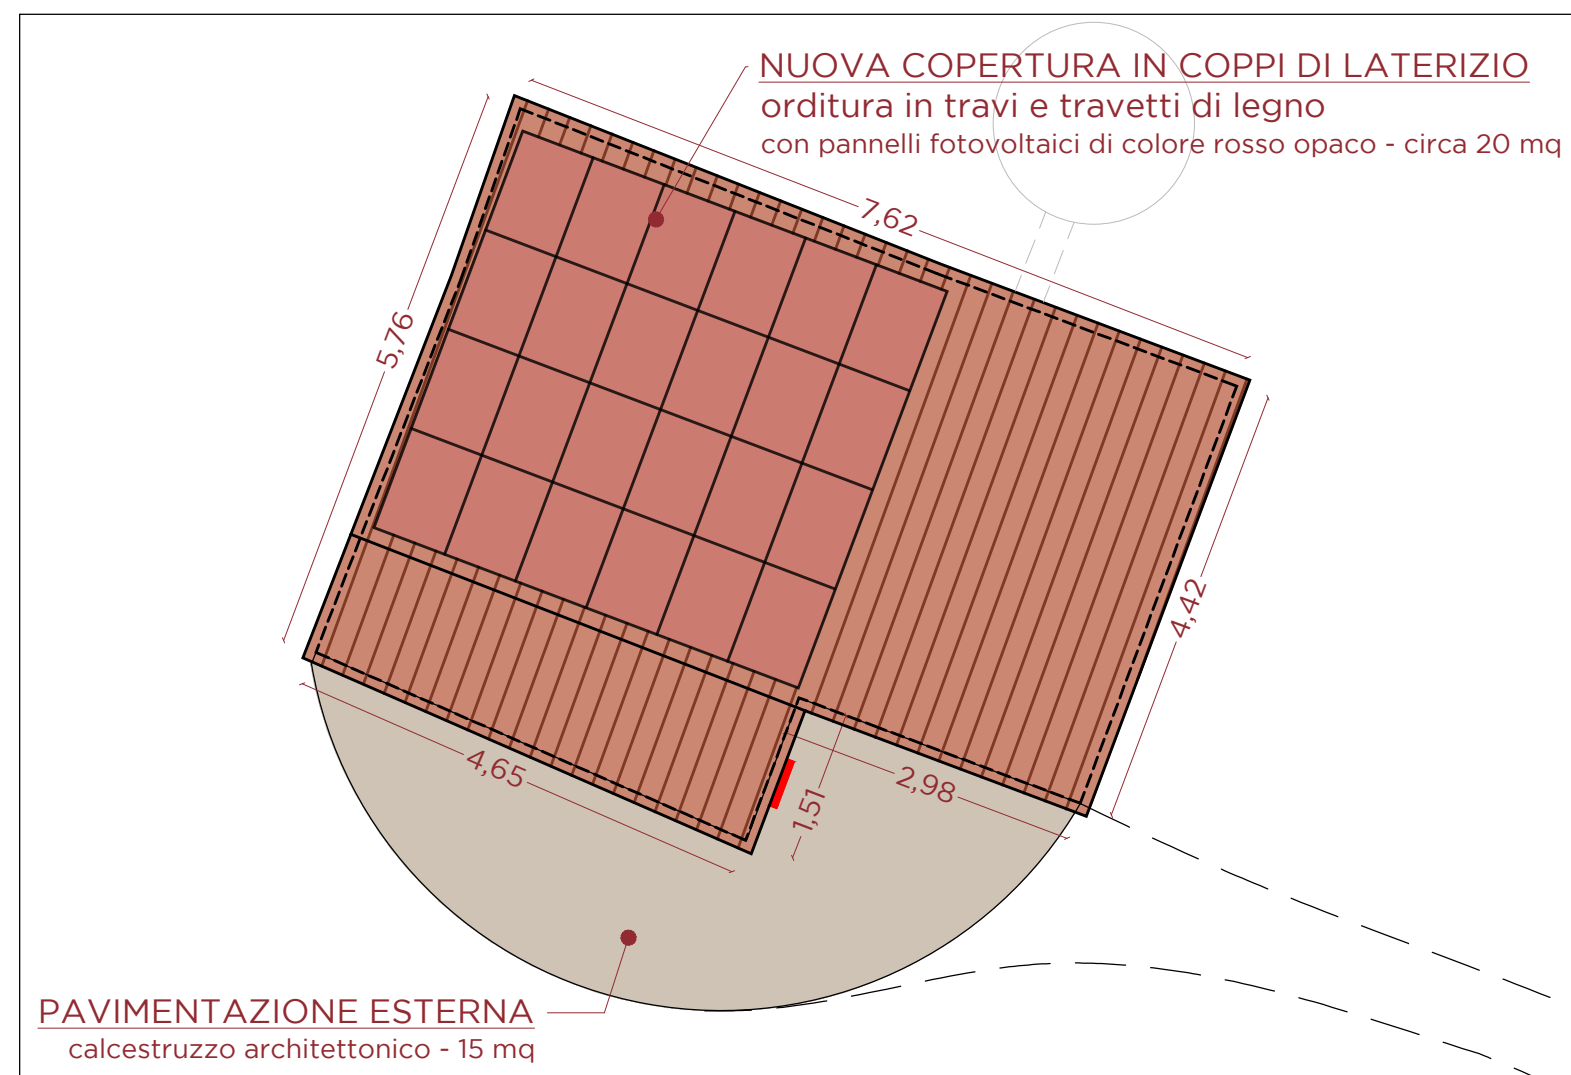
NUOVA COPERTURA IN COPPI DI LATERIZIO
orditura in travi e travetti di legno
con pannelli fotovoltaici di colore rosso opaco - circa 20 mq

7,62

5,76

4,42

4,65

2,98

1,51

PAVIMENTAZIONE ESTERNA
calcestruzzo architettonico - 15 mq